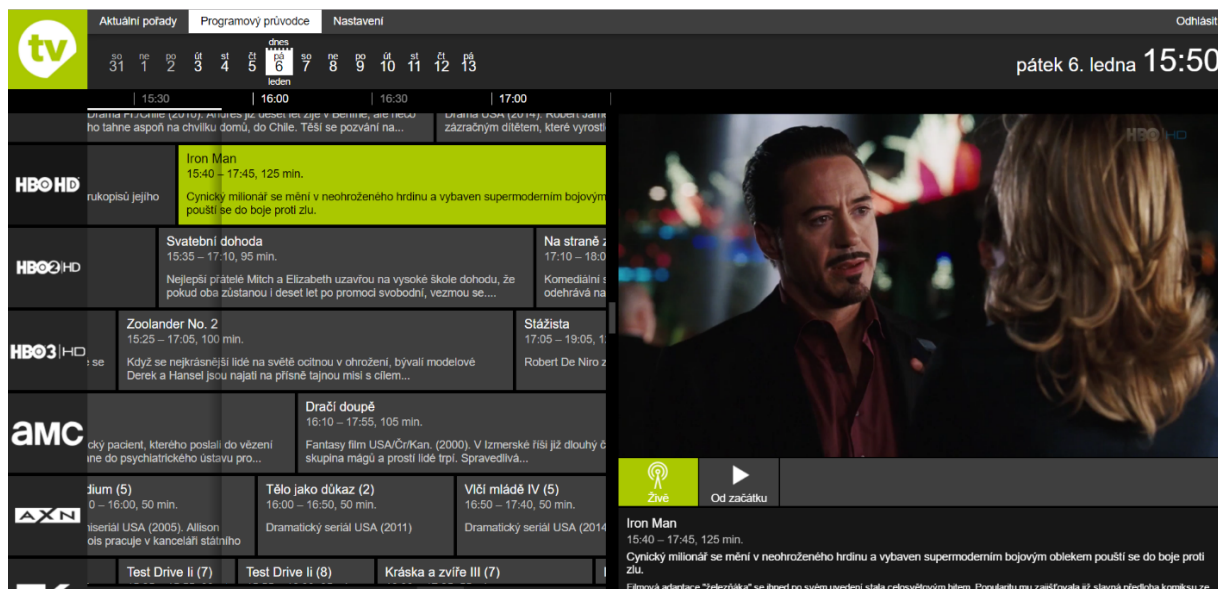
tv

Aktuální pořady | Programový průvodce | Nastavení | Odhlásit

so 31 | ne 1 | po 2 | út 3 | st 4 | čt 5 | dnes pá 6 leden | so 7 | ne 8 | po 9 | út 10 | st 11 | čt 12 | pá 13

pátek 6. ledna 15:50

15:30 | 16:00 | 16:30 | 17:00

Drama Fr./Chile (2010). Andrés již deset let žije v Berlíně, ale něco ho táhne aspoň na chvilku domů, do Chile. Těší se pozvání na...

Drama USA (2014). Robert Jame zázračným dítětem, které vyrost

HBO HD

rukopisů jejího

Iron Man
15:40 – 17:45, 125 min.
Cynický milionář se mění v neohroženého hrdinu a vybaven supermoderním bojovým pouští se do boje proti zlu.

HBO2 HD

Svatební dohoda
15:35 – 17:10, 95 min.
Nejlepší přátelé Mitch a Elizabeth uzavřou na vysoké škole dohodu, že pokud oba zůstanou i deset let po promoci svobodní, vezmou se....

Na straně z
17:10 – 18:
Komediální s
odehrává na

HBO3 HD

se

Zoolander No. 2
15:25 – 17:05, 100 min.
Když se nejkrásnější lidé na světě ocitnou v ohrožení, bývalí modelové Derek a Hansel jsou najati na přísně tajnou misi s cílem...

Stážista
17:05 – 19:05, 12
Robert De Niro z

amc

cký pacient, kterého poslali do vězení ane do psychiatrického ústavu pro...

Dračí doupě
16:10 – 17:55, 105 min.
Fantasy film USA/Čr/Kan. (2000). V Izmerské říši již dlouhý č skupina mágů a prostí lidé trpí. Spravedlivá...

AXN

dium (5)
– 16:00, 50 min.
iseriál USA (2005). Allison ols pracuje v kanceláři státního

Tělo jako důkaz (2)
16:00 – 16:50, 50 min.
Dramatický seriál USA (2011)

Vlčí mládě IV (5)
16:50 – 17:40, 50 min.
Dramatický seriál USA (2014

Test Drive li (7) | Test Drive li (8) | Kráska a zvíře III (7)

HBO HD

Živě | Od začátku

Iron Man
15:40 – 17:45, 125 min.
Cynický milionář se mění v neohroženého hrdinu a vybaven supermoderním bojovým oblekem pouští se do boje proti zlu.
Filmová adaptace "železňáka" se ihned po svém uvedení stala celosvětovým hitem. Popularitu mu zajišťovala již slavná předloha komiksu ze